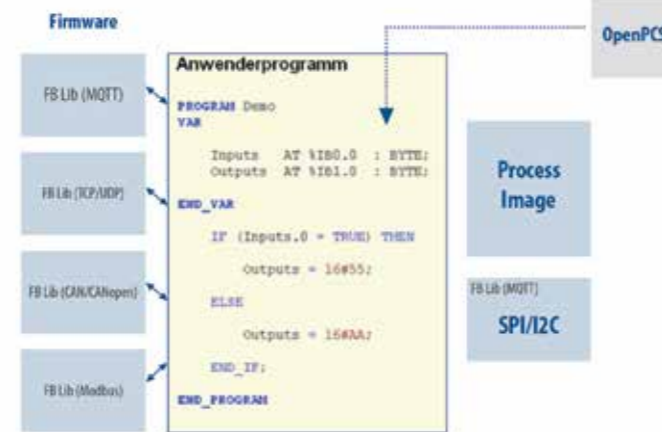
Firmware

OpenPCS

FB Lib (MQTT)

FB Lib (TCP/UDP)

FB Lib (CAN/CANopen)

FB Lib (Modbus)

Anwenderprogramm

PROGRAM Demo
VAR

Inputs AT %IB0.0 : BYTE;
Outputs AT %IB1.0 : BYTE;

END_VAR

IF (Inputs.0 = TRUE) THEN

Outputs = 16#55;

ELSE

Outputs = 16#AA;

END_IF;

END_PROGRAM

Process Image

FB Lib (MQTT)

SPI/I2C